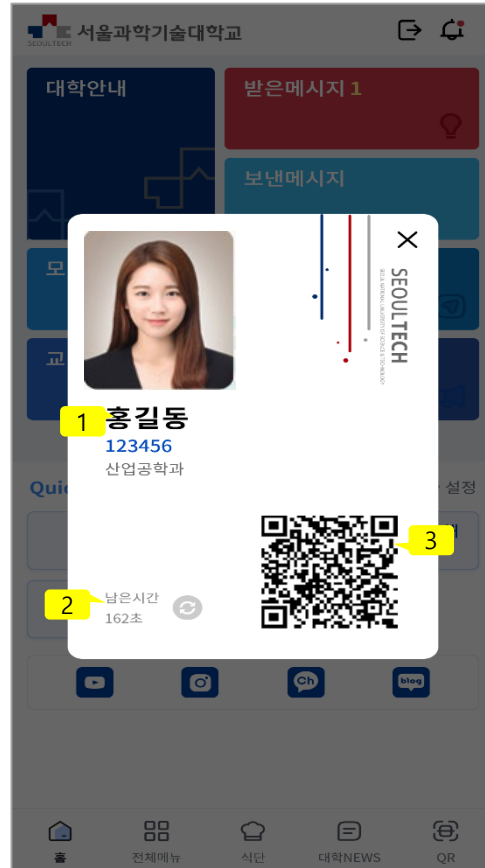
SEOULTECH 서울과학기술대학교

대학안내

받은메시지 1

보낸메시지

모

교

Qui

설정

SEOULTECH
SEOUL NATIONAL UNIVERSITY OF SCIENCE & TECHNOLOGY

1 홍길동
123456
산업공학과

2 남은시간
162초

3

blog

홈
전체메뉴
식단
대학NEWS
QR